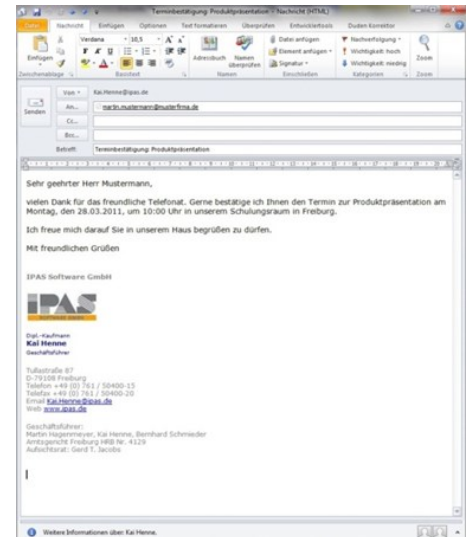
Terminbestätigung: Produktpräsentation - Nachricht (HTML)

Datei | Nachricht | Einfügen | Optionen | Text formatieren | Überprüfen | Entwicklertools | Duden Korrektor

Einfügen | Verdana | 10,5 | Adressbuch | Namen überprüfen | Datei anfügen | Element anfügen | Signatur | Nachverfolgung | Wichtigkeit: hoch | Wichtigkeit: niedrig | Zoom

Zwischenablage | Basistext | Namen | Einschließen | Kategorien | Zoom

Senden | Von | Kai.Henne@ipas.de
An... | martin.mustermann@musterfirma.de
Cc...
Bcc...
Betreff: | Terminbestätigung: Produktpräsentation

Sehr geehrter Herr Mustermann,

vielen Dank für das freundliche Telefonat. Gerne bestätige ich Ihnen den Termin zur Produktpräsentation am Montag, den 28.03.2011, um 10:00 Uhr in unserem Schulungsraum in Freiburg.

Ich freue mich darauf Sie in unserem Haus begrüßen zu dürfen.

Mit freundlichen Grüßen

IPAS Software GmbH

IPAS
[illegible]

Dipl.-Kaufmann
Kai Henne
Geschäftsführer

Tullastraße 87
D-79108 Freiburg
Telefon +49 (0) 761 / 50400-15
Telefax +49 (0) 761 / 50400-20
Email Kai.Henne@ipas.de
Web www.ipas.de

Geschäftsführer:
Martin Hagenmeyer, Kai Henne, Bernhard Schmieder
Amtsgericht Freiburg HRB Nr. 4129
Aufsichtsrat: Gerd T. Jacobs

Weitere Informationen über: Kai Henne.